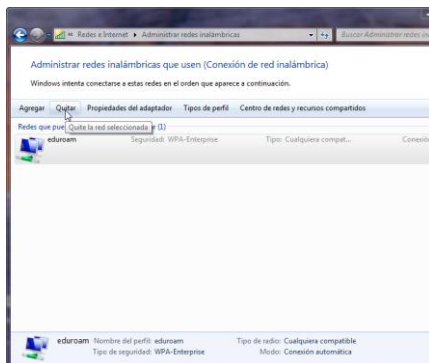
« Redes e Internet ▸ Administrar redes inalámbricas

Buscar Administrar redes ina

Administrar redes inalámbricas que usen (Conexión de red inalámbrica)

Windows intenta conectarse a estas redes en el orden que aparece a continuación.

Agregar Quitar Propiedades del adaptador Tipos de perfil Centro de redes y recursos compartidos

Redes que pue Quite la red seleccionada r (1)

eduroam Seguridad: WPA-Enterprise Tipo: Cualquiera compat... Conexió

eduroam Nombre del perfil: eduroam Tipo de seguridad: WPA-Enterprise Tipo de radio: Cualquiera compatible Modo: Conexión automática